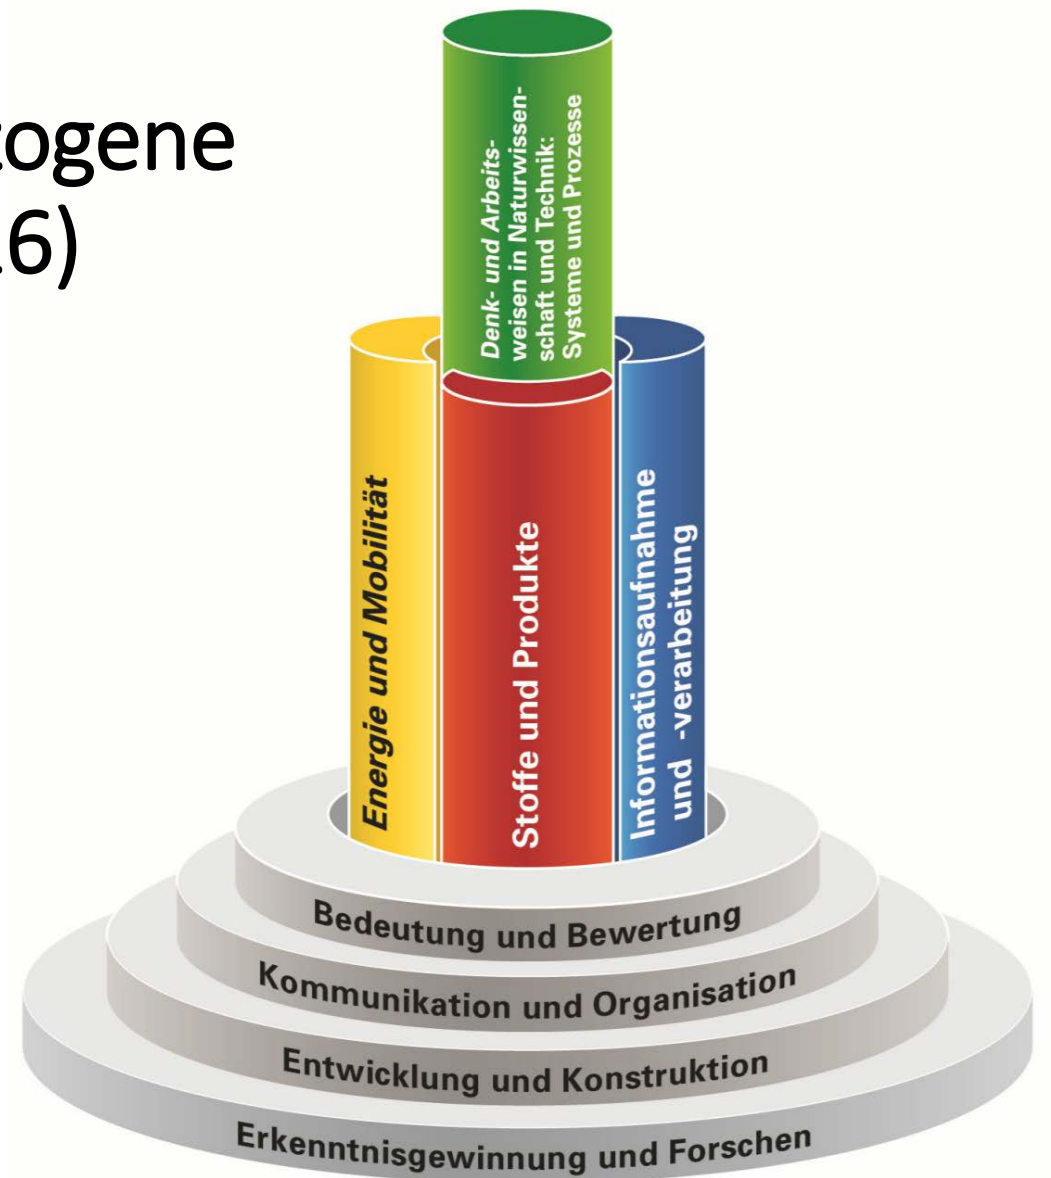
zogene
16)

Denk- und Arbeitsweisen in Naturwissenschaft und Technik: Systeme und Prozesse

Energie und Mobilität

Stoffe und Produkte

Informationsaufnahme und -verarbeitung

Bedeutung und Bewertung

Kommunikation und Organisation

Entwicklung und Konstruktion

Erkenntnisgewinnung und Forschen